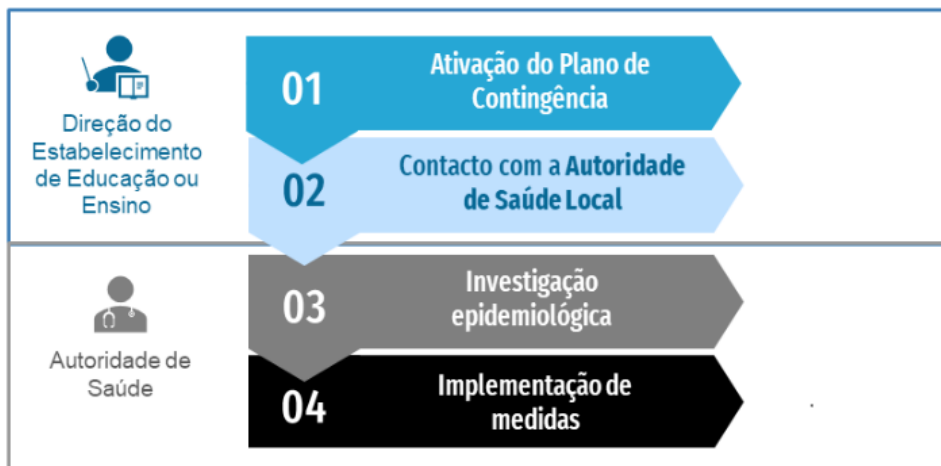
Direção do Estabelecimento de Educação ou Ensino

01 Ativação do Plano de Contingência

02 Contacto com a Autoridade de Saúde Local

Autoridade de Saúde

03 Investigação epidemiológica

04 Implementação de medidas